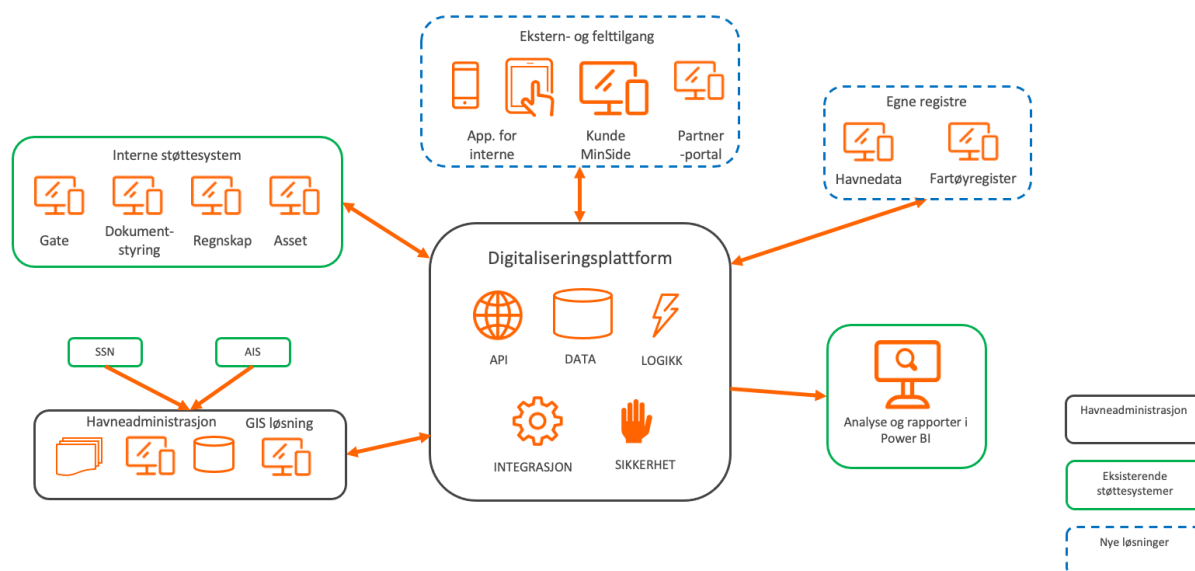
Ekstern- og felttilgang

App. for interne

Kunde MinSide

Partner -portal

Egne registre

Havnedata

Fartøyregister

Interne støttesystem

Gate

Dokumentstyring

Regnskap

Asset

Digitaliseringsplattform

API

DATA

LOGIKK

INTEGRASJON

SIKKERHET

SSN

AIS

Havneadministrasjon

GIS løsning

Analyse og rapporter i Power BI

Havneadministrasjon

Eksisterende støttesystemer

Nye løsninger